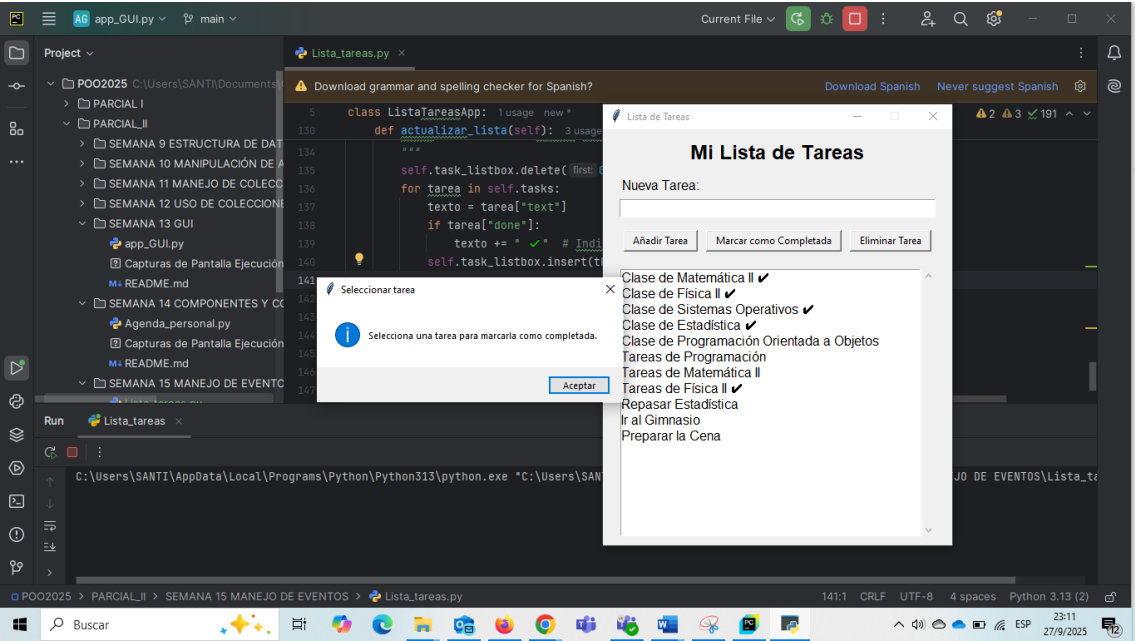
AG app_GUI.py main Current File

Project

POO2025 C:\Users\SANTI\Documents
PARCIAL I
PARCIAL_II
SEMANA 9 ESTRUCTURA DE DAT
SEMANA 10 MANIPULACIÓN DE A
SEMANA 11 MANEJO DE COLECC
SEMANA 12 USO DE COLECCIONE
SEMANA 13 GUI
app_GUI.py
Capturas de Pantalla Ejecución
README.md
SEMANA 14 COMPONENTES Y CO
Agenda_personal.py
Capturas de Pantalla Ejecución
README.md
SEMANA 15 MANEJO DE EVENTO

Lista_tareas.py

Download grammar and spelling checker for Spanish? Download Spanish Never suggest Spanish

5 class ListaTareasApp: 1 usage new *
130 def actualizar_lista(self): 3 usage
134 """
135 self.task_listbox.delete( first:
136 for tarea in self.tasks:
137 texto = tarea["text"]
138 if tarea["done"]:
139 texto += " ✓" # Indi
140 self.task_listbox.insert(t
141
142
143
144
145
146
147

2 3 191

Lista de Tareas
Mi Lista de Tareas
Nueva Tarea:
Añadir Tarea Marcar como Completada Eliminar Tarea
Clase de Matemática II ✔
Clase de Física II ✔
Clase de Sistemas Operativos ✔
Clase de Estadística ✔
Clase de Programación Orientada a Objetos
Tareas de Programación
Tareas de Matemática II
Tareas de Física II ✔
Repasar Estadística
Ir al Gimnasio
Preparar la Cena

Seleccionar tarea
Selecciona una tarea para marcarla como completada.
Aceptar

Run Lista_tareas

C:\Users\SANTI\AppData\Local\Programs\Python\Python313\python.exe "C:\Users\SANT JO DE EVENTOS\Lista_ta

POO2025 > PARCIAL_II > SEMANA 15 MANEJO DE EVENTOS > Lista_tareas.py 141:1 CRLF UTF-8 4 spaces Python 3.13 (2)

Buscar ESP 23:11 27/9/2025 12